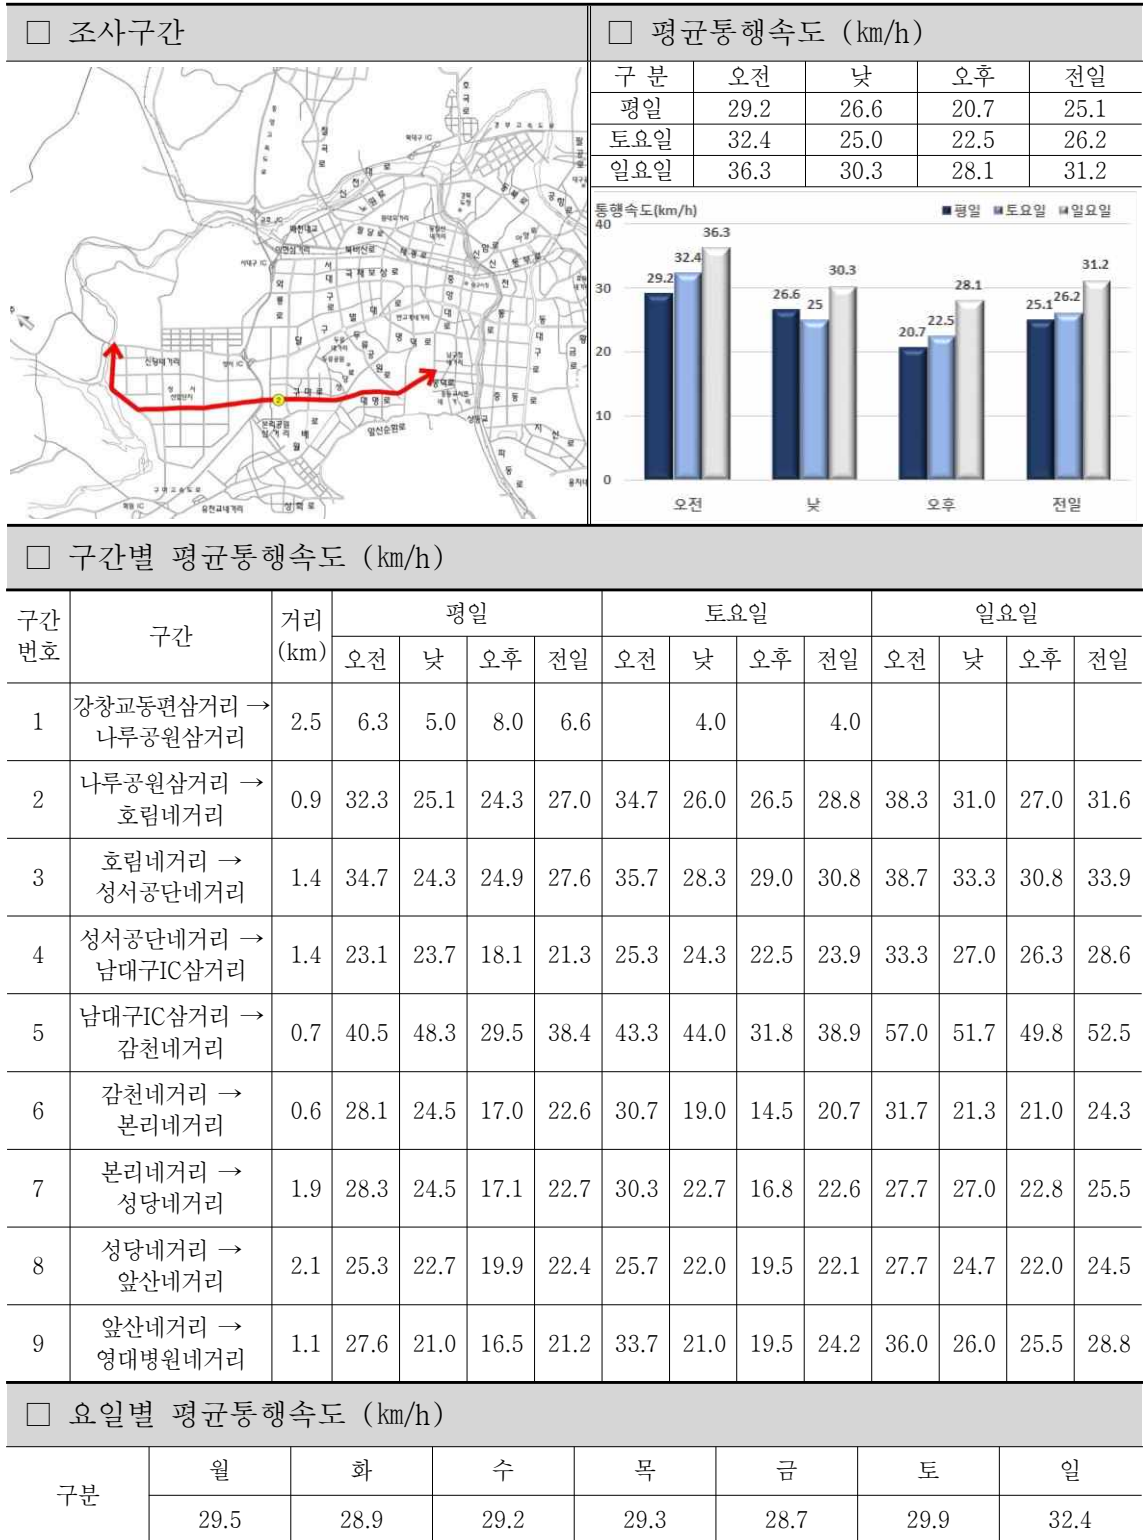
□ 조사구간

□ 평균통행속도 (km/h)

| 구 분 | 오전 | 낮 | 오후 | 전일 |
|---|---|---|---|---|
| 평일 | 29.2 | 26.6 | 20.7 | 25.1 |
| 토요일 | 32.4 | 25.0 | 22.5 | 26.2 |
| 일요일 | 36.3 | 30.3 | 28.1 | 31.2 |

통행속도(km/h) ■평일 ■토요일 ■일요일
40, 30, 20, 10, 0
29.2 32.4 36.3 | 26.6 25 30.3 | 20.7 22.5 28.1 | 25.1 26.2 31.2
오전 낮 오후 전일

□ 구간별 평균통행속도 (km/h)

| 구간번호 | 구간 | 거리(km) | 평일 오전 | 평일 낮 | 평일 오후 | 평일 전일 | 토요일 오전 | 토요일 낮 | 토요일 오후 | 토요일 전일 | 일요일 오전 | 일요일 낮 | 일요일 오후 | 일요일 전일 |
|---|---|---|---|---|---|---|---|---|---|---|---|---|---|---|
| 1 | 강창교동편삼거리 → 나루공원삼거리 | 2.5 | 6.3 | 5.0 | 8.0 | 6.6 | | 4.0 | | 4.0 | | | | |
| 2 | 나루공원삼거리 → 호림네거리 | 0.9 | 32.3 | 25.1 | 24.3 | 27.0 | 34.7 | 26.0 | 26.5 | 28.8 | 38.3 | 31.0 | 27.0 | 31.6 |
| 3 | 호림네거리 → 성서공단네거리 | 1.4 | 34.7 | 24.3 | 24.9 | 27.6 | 35.7 | 28.3 | 29.0 | 30.8 | 38.7 | 33.3 | 30.8 | 33.9 |
| 4 | 성서공단네거리 → 남대구IC삼거리 | 1.4 | 23.1 | 23.7 | 18.1 | 21.3 | 25.3 | 24.3 | 22.5 | 23.9 | 33.3 | 27.0 | 26.3 | 28.6 |
| 5 | 남대구IC삼거리 → 감천네거리 | 0.7 | 40.5 | 48.3 | 29.5 | 38.4 | 43.3 | 44.0 | 31.8 | 38.9 | 57.0 | 51.7 | 49.8 | 52.5 |
| 6 | 감천네거리 → 본리네거리 | 0.6 | 28.1 | 24.5 | 17.0 | 22.6 | 30.7 | 19.0 | 14.5 | 20.7 | 31.7 | 21.3 | 21.0 | 24.3 |
| 7 | 본리네거리 → 성당네거리 | 1.9 | 28.3 | 24.5 | 17.1 | 22.7 | 30.3 | 22.7 | 16.8 | 22.6 | 27.7 | 27.0 | 22.8 | 25.5 |
| 8 | 성당네거리 → 앞산네거리 | 2.1 | 25.3 | 22.7 | 19.9 | 22.4 | 25.7 | 22.0 | 19.5 | 22.1 | 27.7 | 24.7 | 22.0 | 24.5 |
| 9 | 앞산네거리 → 영대병원네거리 | 1.1 | 27.6 | 21.0 | 16.5 | 21.2 | 33.7 | 21.0 | 19.5 | 24.2 | 36.0 | 26.0 | 25.5 | 28.8 |

□ 요일별 평균통행속도 (km/h)

| 구분 | 월 | 화 | 수 | 목 | 금 | 토 | 일 |
|---|---|---|---|---|---|---|---|
| | 29.5 | 28.9 | 29.2 | 29.3 | 28.7 | 29.9 | 32.4 |